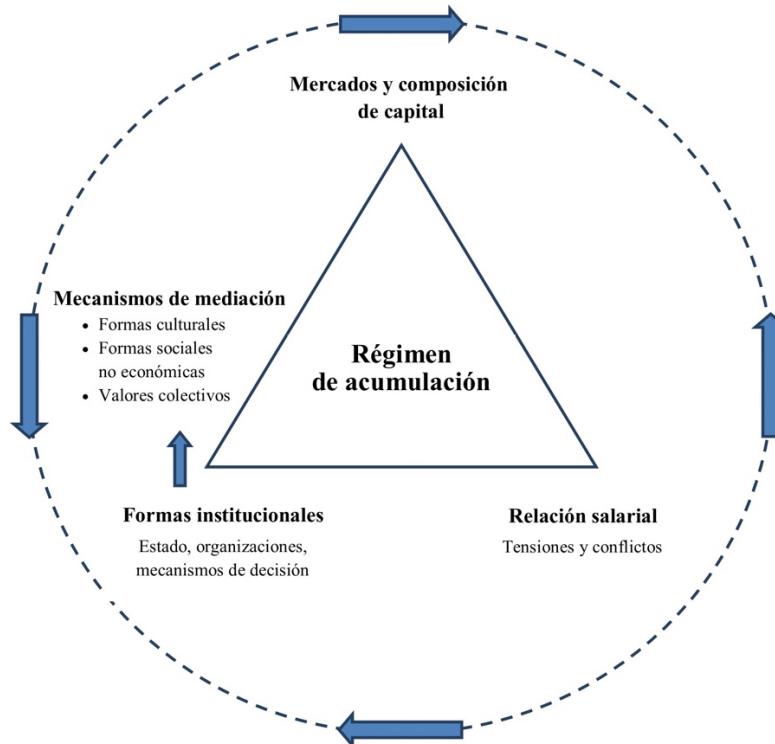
Mercados y composición de capital

Mecanismos de mediación
- Formas culturales
- Formas sociales no económicas
- Valores colectivos

Régimen de acumulación

Formas institucionales
Estado, organizaciones, mecanismos de decisión

Relación salarial
Tensiones y conflictos